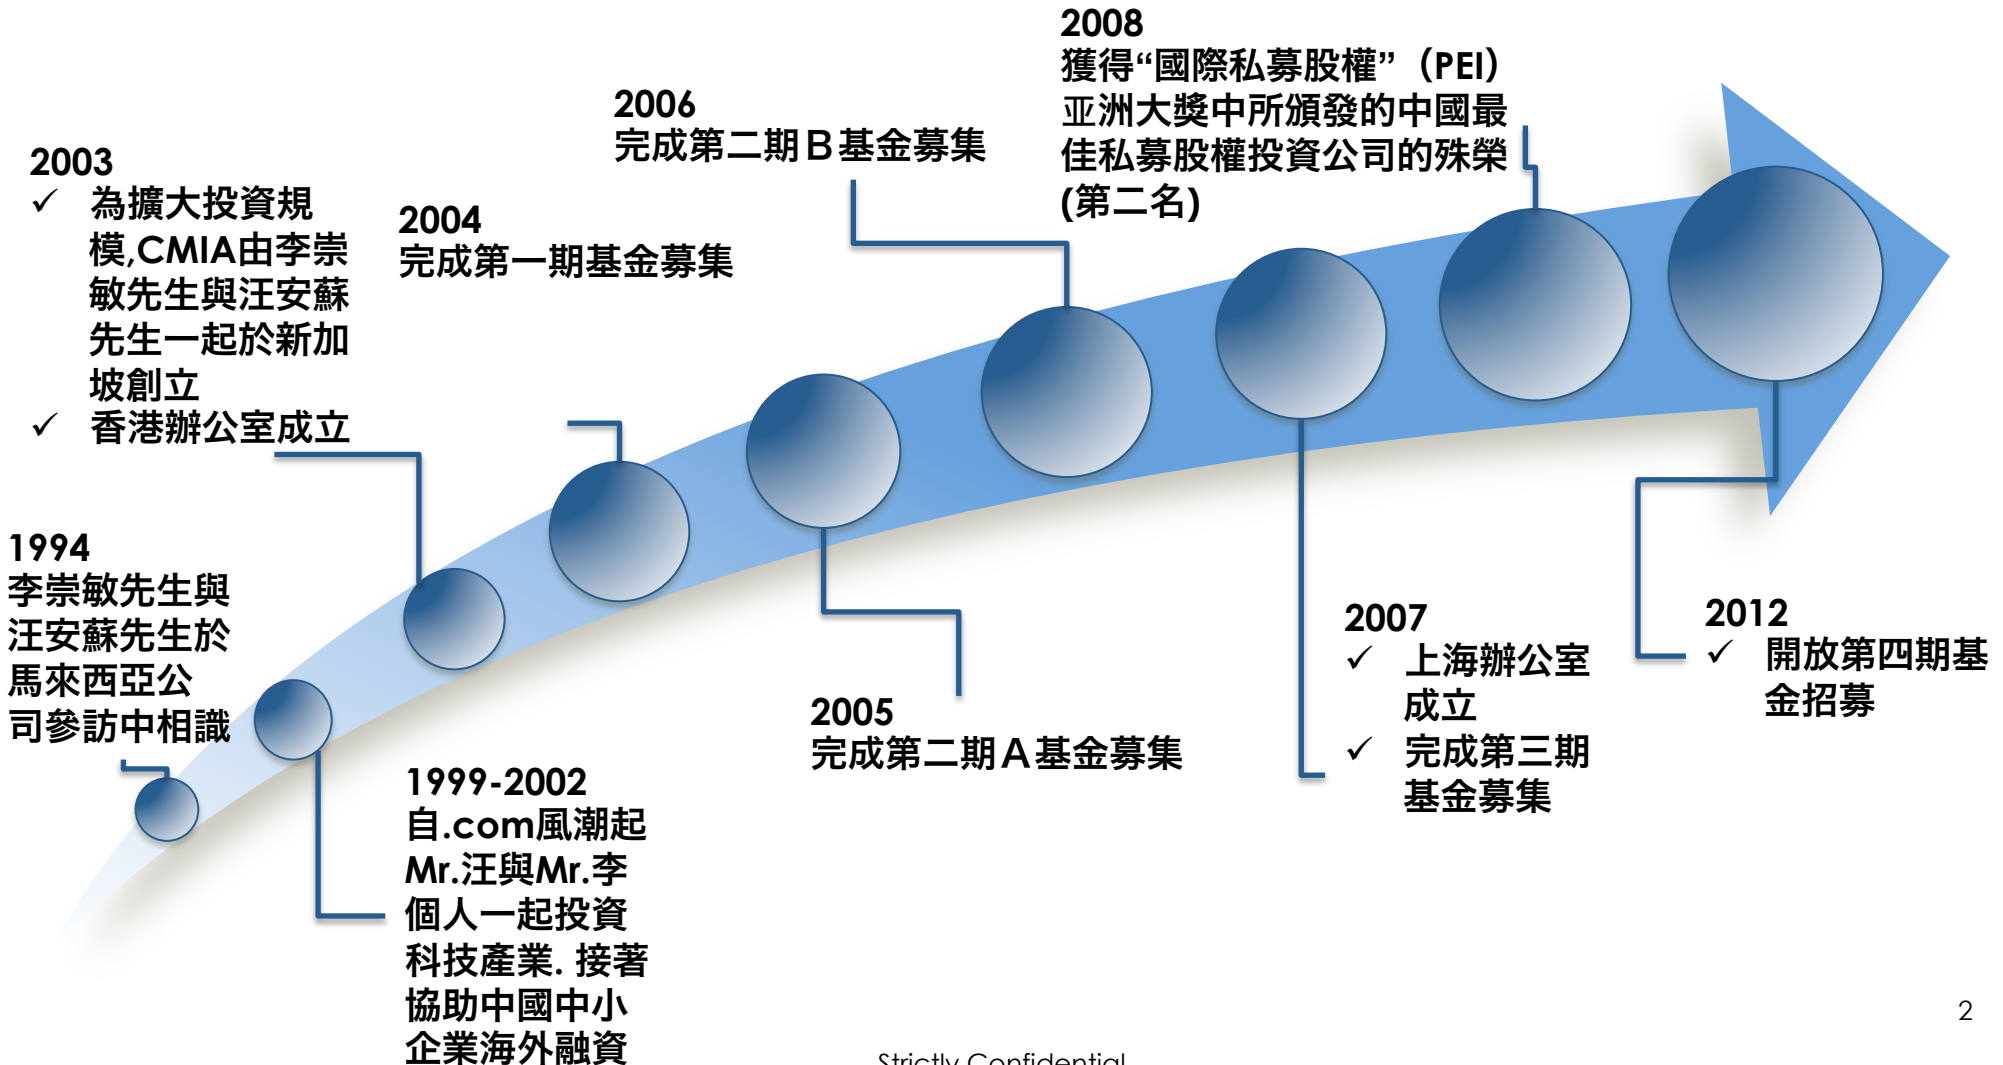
2008
獲得“國際私募股權”（PEI）亚洲大獎中所頒發的中國最佳私募股權投資公司的殊榮(第二名)

2006
完成第二期B基金募集

2003
✓ 為擴大投資規模,CMIA由李崇敏先生與汪安蘇先生一起於新加坡創立
✓ 香港辦公室成立

2004
完成第一期基金募集

1994
李崇敏先生與汪安蘇先生於馬來西亞公司參訪中相識

1999-2002
自.com風潮起Mr.汪與Mr.李個人一起投資科技產業. 接著協助中國中小企業海外融資

2005
完成第二期A基金募集

2007
✓ 上海辦公室成立
✓ 完成第三期基金募集

2012
✓ 開放第四期基金招募

2

Strictly Confidential